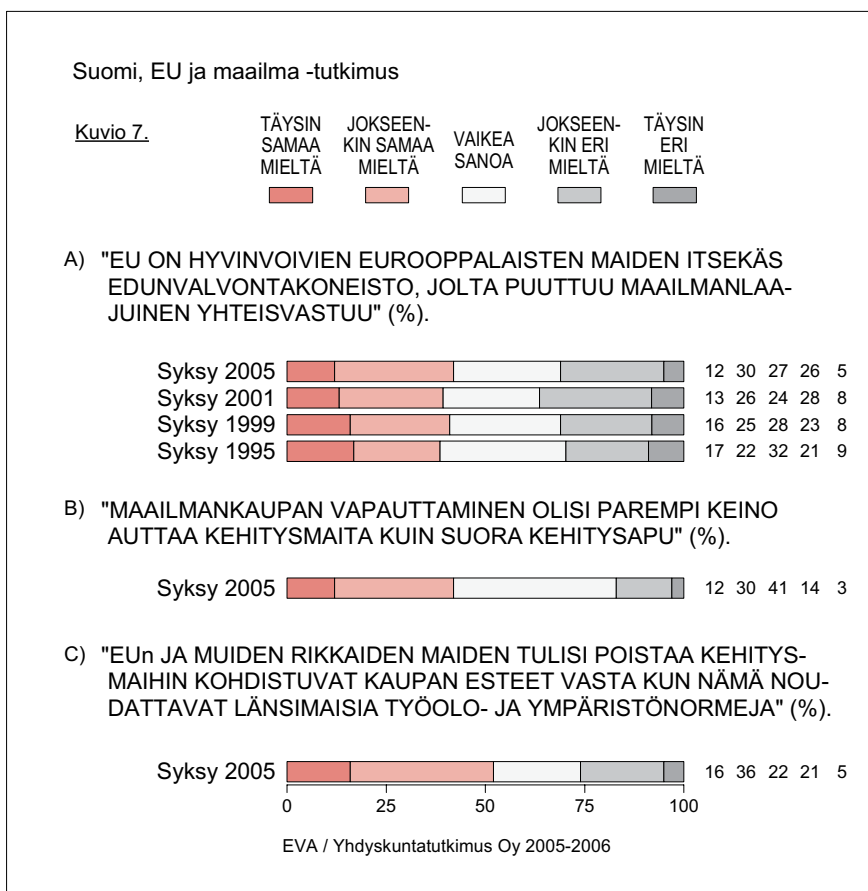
Suomi, EU ja maailma -tutkimus

Kuvio 7.

TÄYSIN SAMAA MIELTÄ

JOKSEENKIN SAMAA MIELTÄ

VAIKEA SANOA

JOKSEENKIN ERI MIELTÄ

TÄYSIN ERI MIELTÄ

A) "EU ON HYVINVOIVIEN EUROOPPALAISTEN MAIDEN ITSEKÄS EDUNVALVONTAKONEISTO, JOLTA PUUTTUU MAAILMANLAAJUINEN YHTEISVASTUU" (%).

Syksy 2005 12 30 27 26 5
Syksy 2001 13 26 24 28 8
Syksy 1999 16 25 28 23 8
Syksy 1995 17 22 32 21 9

B) "MAAILMANKAUPAN VAPAUTTAMINEN OLISI PAREMPI KEINO AUTTAA KEHITYSMAITA KUIN SUORA KEHITYSAPU" (%).

Syksy 2005 12 30 41 14 3

C) "EUn JA MUIDEN RIKKAIDEN MAIDEN TULISI POISTAA KEHITYSMAIHIN KOHDISTUVAT KAUPAN ESTEET VASTA KUN NÄMÄ NOUDATTAVAT LÄNSIMAISIA TYÖOLO- JA YMPÄRISTÖNORMEJA" (%).

Syksy 2005 16 36 22 21 5

0 25 50 75 100

EVA / Yhdyskuntatutkimus Oy 2005-2006